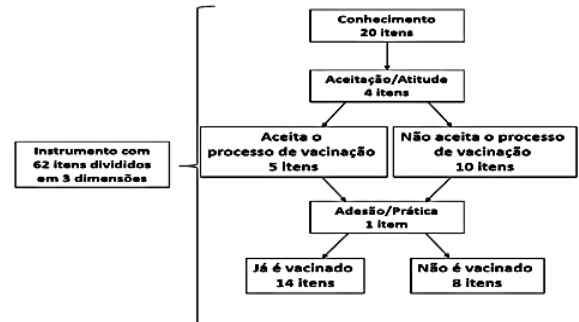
Instrumento com 62 itens divididos em 3 dimensões

Conhecimento
20 itens

Aceitação/Atitude
4 itens

Aceita o processo de vacinação
5 itens

Não aceita o processo de vacinação
10 itens

Adesão/Prática
1 item

Já é vacinado
14 itens

Não é vacinado
8 itens